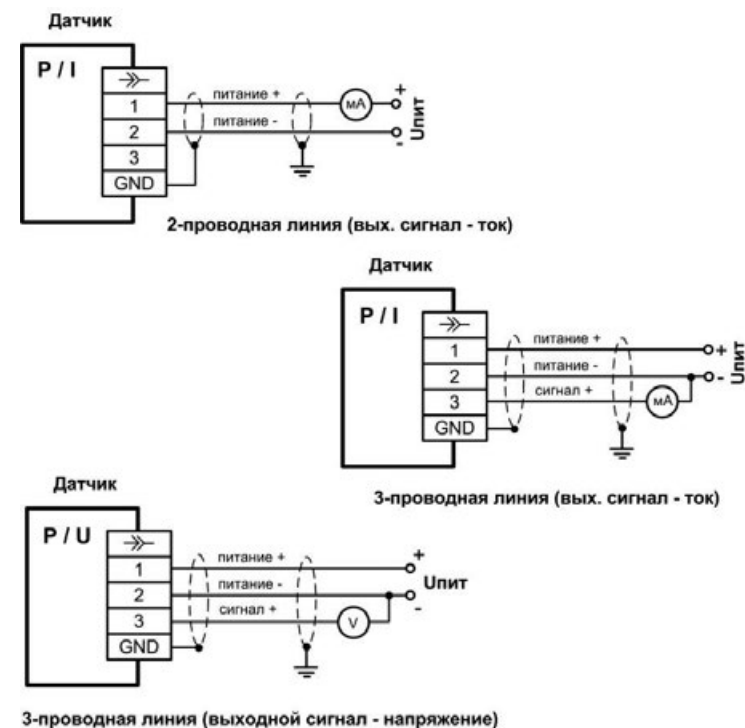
Датчик

P / I

1
2
3
GND

питание +
питание -
мА
+
-
Uпит

2-проводная линия (вых. сигнал - ток)

Датчик

P / I

1
2
3
GND

питание +
питание -
сигнал +
мА
+
-
Uпит

3-проводная линия (вых. сигнал - ток)

Датчик

P / U

1
2
3
GND

питание +
питание -
сигнал +
V
+
-
Uпит

3-проводная линия (выходной сигнал - напряжение)